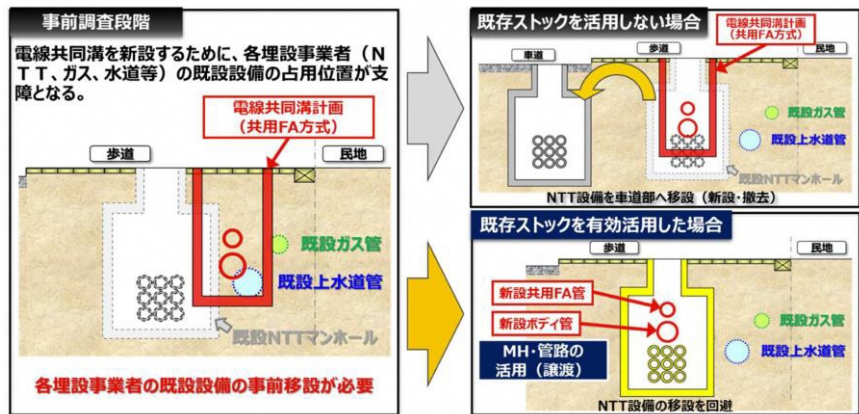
事前調査段階

電線共同溝を新設するために、各埋設事業者（NTT、ガス、水道等）の既設設備の占用位置が支障となる。

電線共同溝計画
（共用FA方式）

歩道

民地

既設ガス管

既設上水道管

既設NTTマンホール

各埋設事業者の既設設備の事前移設が必要

既存ストックを活用しない場合

電線共同溝計画
（共用FA方式）

車道

歩道

民地

既設ガス管

既設上水道管

既設NTTマンホール

NTT設備を車道部へ移設（新設・撤去）

既存ストックを有効活用した場合

歩道

民地

新設共用FA管

新設ボディ管

MH・管路の
活用（譲渡）

既設ガス管

既設上水道管

NTT設備の移設を回避